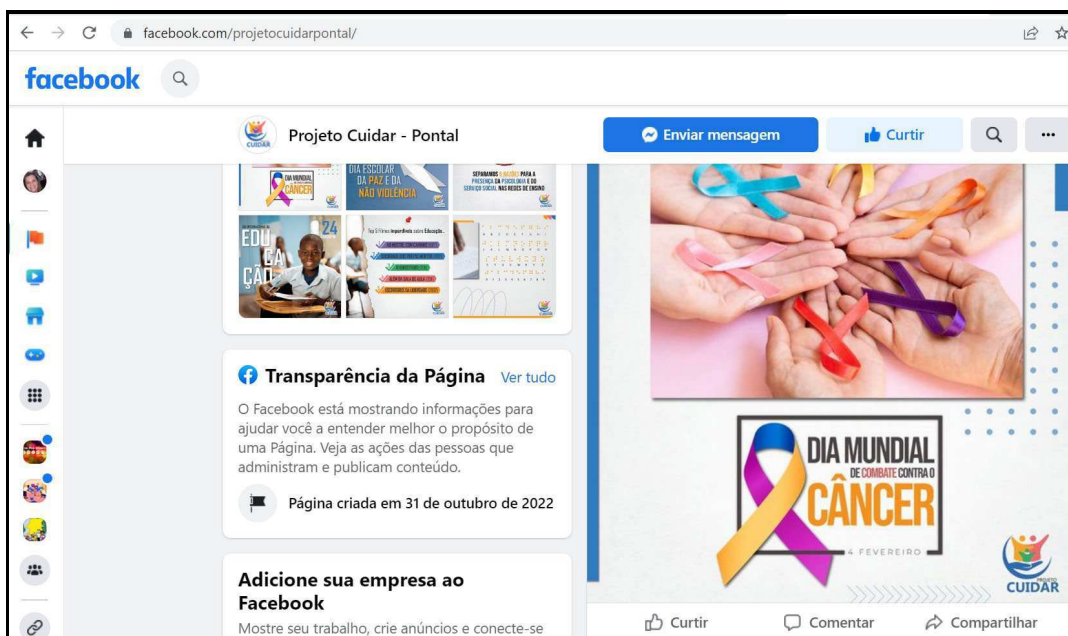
facebook.com/projetocuidarpontal/

facebook

CUIDAR Projeto Cuidar - Pontal

Enviar mensagem

Curtir

DIA MUNDIAL CÂNCER

DIA ESCOLAR DA PAZ E DA NÃO VIOLÊNCIA

SEPARAMOS 5 RAZÕES PARA A PRESENÇA DA PSICOLOGIA E DO SERVIÇO SOCIAL NAS REDES DE ENSINO

EDU CA ÇÃO

24

Transparência da Página Ver tudo

O Facebook está mostrando informações para ajudar você a entender melhor o propósito de uma Página. Veja as ações das pessoas que administram e publicam conteúdo.

Página criada em 31 de outubro de 2022

Adicione sua empresa ao Facebook

Mostre seu trabalho, crie anúncios e conecte-se

DIA MUNDIAL DE COMBATE CONTRA O CÂNCER

4 FEVEREIRO

PROJETO CUIDAR

Curtir

Comentar

Compartilhar